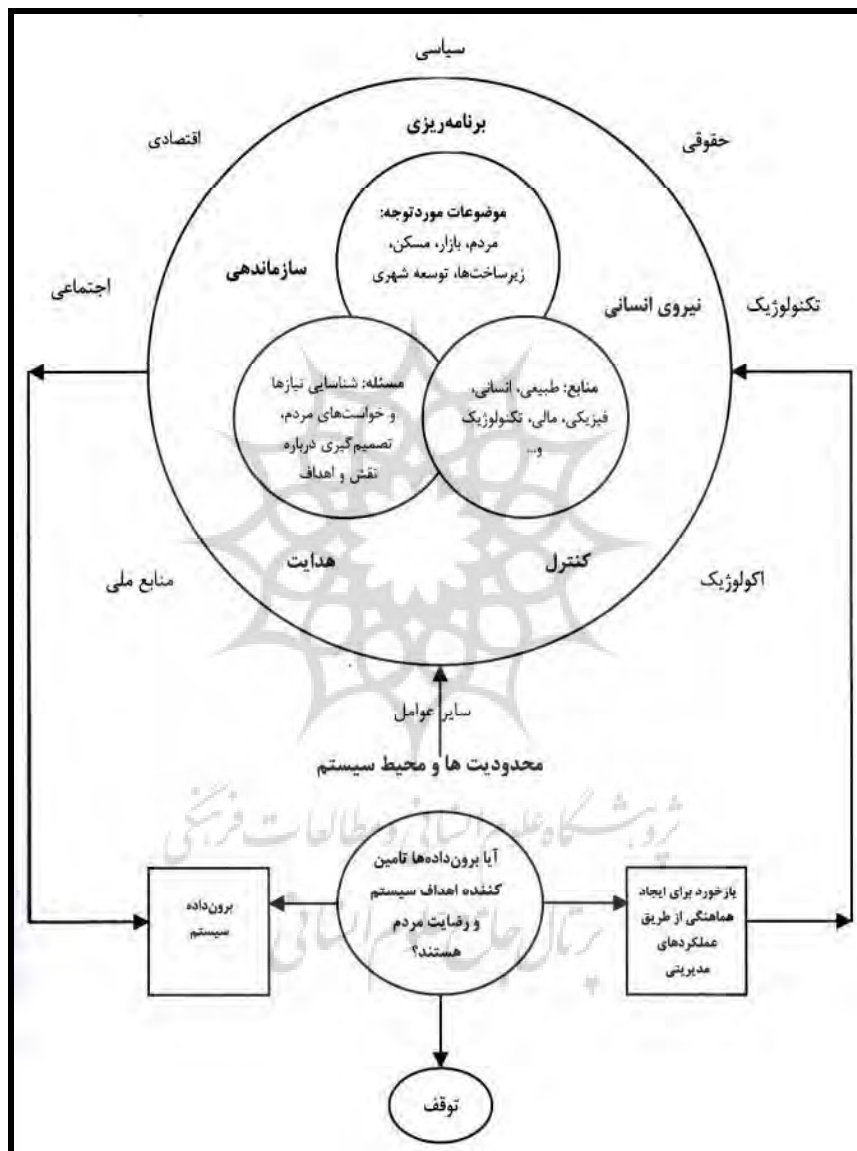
سیاسی

اقتصادی

برنامه‌ریزی

حقوقی

موضوعات موردتوجه:
مردم، بازار، مسکن،
زیرساخت‌ها، توسعه شهری

سازماندهی

اجتماعی

نیروی انسانی

تکنولوژیک

مسئله: شناسایی نیازها و خواستهای مردم، تصمیم‌گیری درباره نقش و اهداف

منابع: طبیعی، انسانی، فیزیکی، مالی، تکنولوژیک و...

منابع ملی

هدایت

کنترل

اکولوژیک

سایر عوامل

محدودیت ها و محیط سیستم

پژوهشگاه علوم انسانی و مطالعات فرهنگی

برون‌داده سیستم

آیا برون‌داده‌ها تامین کننده اهداف سیستم و رضایت مردم هستند؟

پرتال جامع علوم انسانی

بازخورد برای ایجاد هماهنگی از طریق عملکردهای مدیریتی

توقف